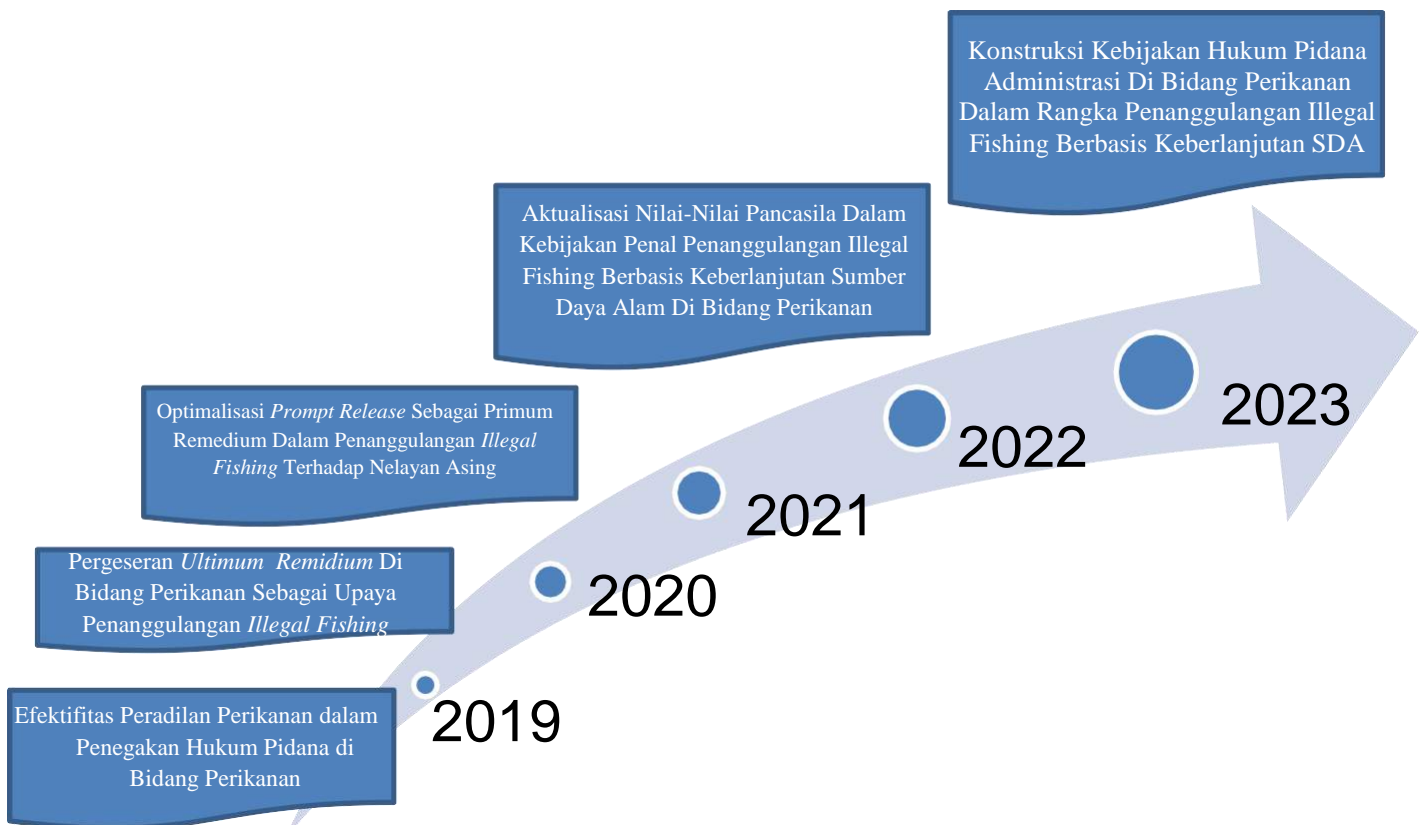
Efektifitas Peradilan Perikanan dalam Penegakan Hukum Pidana di Bidang Perikanan

2019

Pergeseran *Ultimum Remidium* Di Bidang Perikanan Sebagai Upaya Penanggulangan *Illegal Fishing*

2020

Optimalisasi *Prompt Release* Sebagai Primum Remedium Dalam Penanggulangan *Illegal Fishing* Terhadap Nelayan Asing

2021

Aktualisasi Nilai-Nilai Pancasila Dalam Kebijakan Penal Penanggulangan Illegal Fishing Berbasis Keberlanjutan Sumber Daya Alam Di Bidang Perikanan

2022

Konstruksi Kebijakan Hukum Pidana Administrasi Di Bidang Perikanan Dalam Rangka Penanggulangan Illegal Fishing Berbasis Keberlanjutan SDA

2023